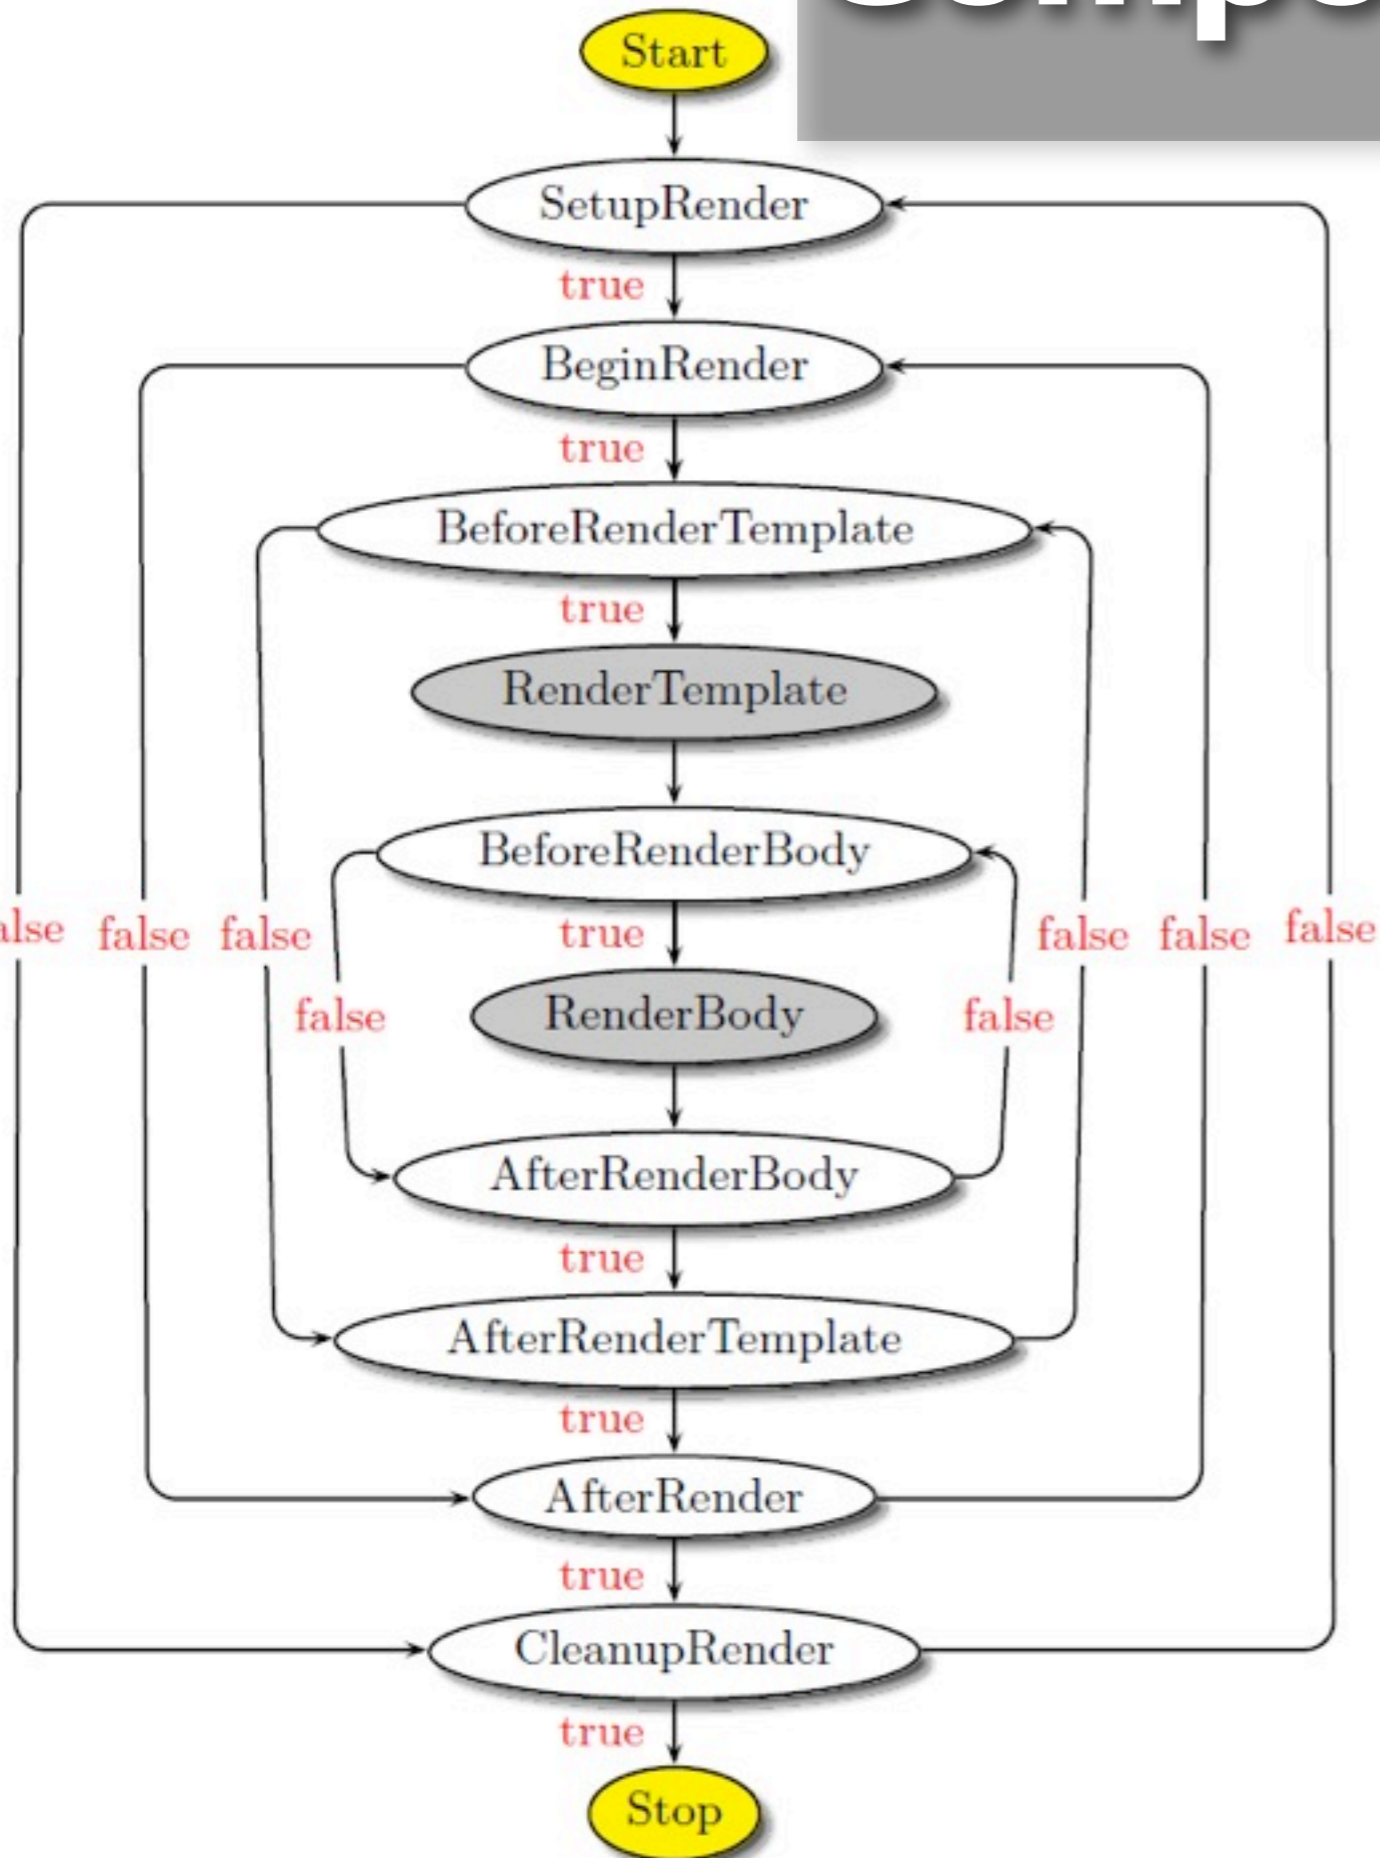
Start

SetupRender

true

BeginRender

true

BeforeRenderTemplate

true

RenderTemplate

BeforeRenderBody

alse false false false

true

false false false

RenderBody

false

false

AfterRenderBody

true

AfterRenderTemplate

true

AfterRender

true

CleanupRender

true

Stop